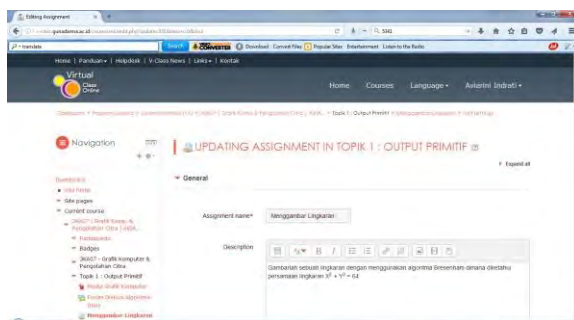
Editing Assignment

Home | Panduan | Helpdesk | V-Class News | Links | Kontak

Virtual Class Online

Home Courses Language Aviarini Indrati

Navigation

Dashboard
Site home
Site pages
Current course
Participants
Badges
Topik 1 : Output Primitif

UPDATING ASSIGNMENT IN TOPIK 1 : OUTPUT PRIMITIF

Expand all

General

Assignment name* Menggambar Lingkaran

Description

Gambarlah sebuah lingkaran dengan menggunakan algoritma Bresenham dimana diketahui persamaan lingkaran $X^2 + Y^2 = 64$